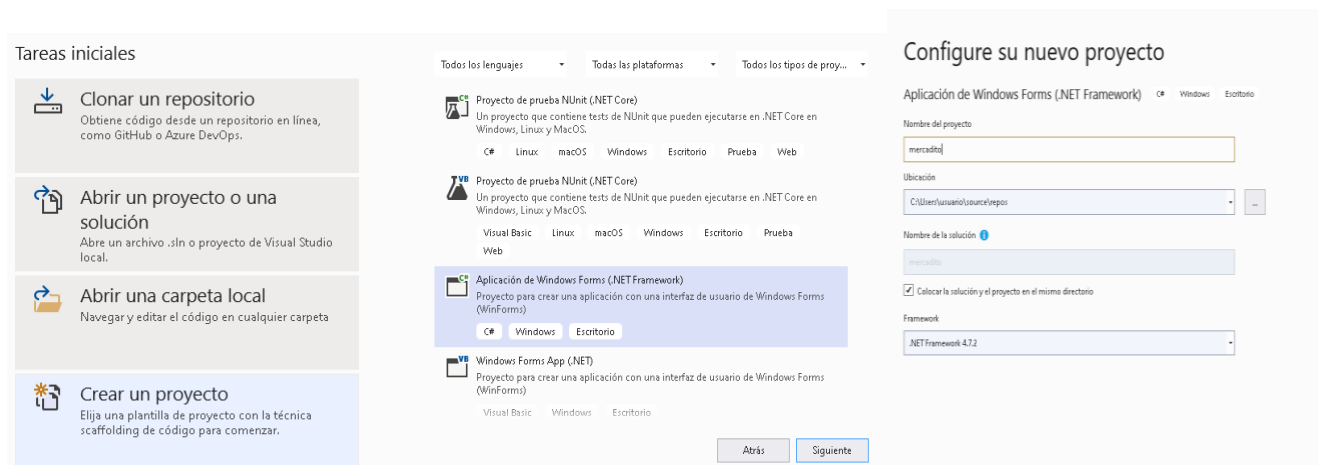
Tareas iniciales

Clonar un repositorio
Obtiene código desde un repositorio en línea, como GitHub o Azure DevOps.

Abrir un proyecto o una solución
Abre un archivo .sln o proyecto de Visual Studio local.

Abrir una carpeta local
Navegar y editar el código en cualquier carpeta

Crear un proyecto
Elija una plantilla de proyecto con la técnica scaffolding de código para comenzar.

Todos los lenguajes
Todas las plataformas
Todos los tipos de proy...

Proyecto de prueba NUnit (.NET Core)
Un proyecto que contiene tests de NUnit que pueden ejecutarse en .NET Core en Windows, Linux y MacOS.
C# Linux macOS Windows Escritorio Prueba Web

Proyecto de prueba NUnit (.NET Core)
Un proyecto que contiene tests de NUnit que pueden ejecutarse en .NET Core en Windows, Linux y MacOS.
Visual Basic Linux macOS Windows Escritorio Prueba Web

Aplicación de Windows Forms (.NET Framework)
Proyecto para crear una aplicación con una interfaz de usuario de Windows Forms (WinForms)
C# Windows Escritorio

Windows Forms App (.NET)
Proyecto para crear una aplicación con una interfaz de usuario de Windows Forms (WinForms)
Visual Basic Windows Escritorio

Atrás
Siguiente

Configure su nuevo proyecto

Aplicación de Windows Forms (.NET Framework) C# Windows Escritorio

Nombre del proyecto
mercadito

Ubicación
C:\Users\usuario\source\repos
...

Nombre de la solución
mercadito

Colocar la solución y el proyecto en el mismo directorio

Framework
.NET Framework 4.7.2